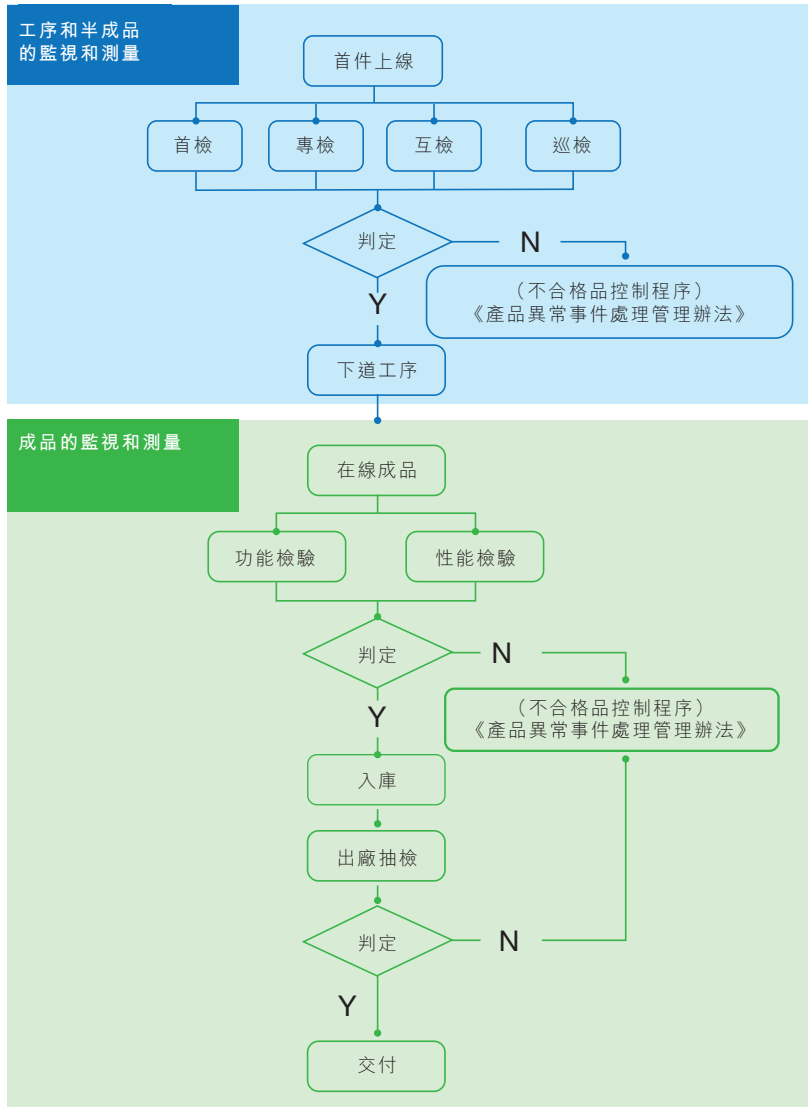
工序和半成品的監視和測量

首件上線

首檢

專檢

互檢

巡檢

判定

N

（不合格品控制程序）
《產品異常事件處理管理辦法》

Y

下道工序

成品的監視和測量

在線成品

功能檢驗

性能檢驗

判定

N

（不合格品控制程序）
《產品異常事件處理管理辦法》

Y

入庫

出廠抽檢

判定

N

Y

交付